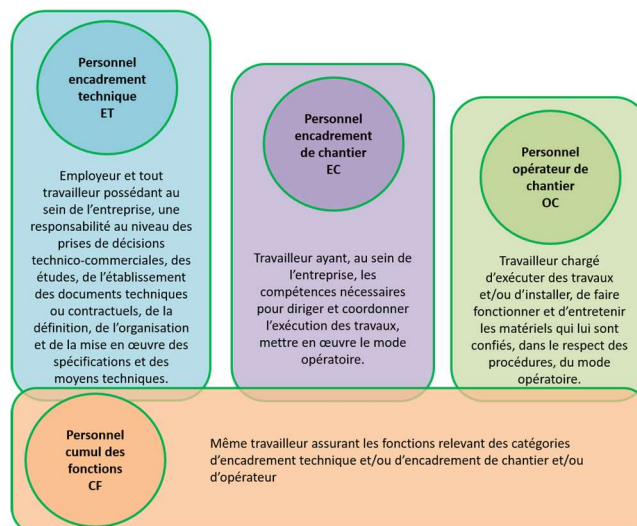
Personnel encadrement technique
ET

Employeur et tout travailleur possédant au sein de l'entreprise, une responsabilité au niveau des prises de décisions technico-commerciales, des études, de l'établissement des documents techniques ou contractuels, de la définition, de l'organisation et de la mise en œuvre des spécifications et des moyens techniques.

Personnel encadrement de chantier
EC

Travailleur ayant, au sein de l'entreprise, les compétences nécessaires pour diriger et coordonner l'exécution des travaux, mettre en œuvre le mode opératoire.

Personnel opérateur de chantier
OC

Travailleur chargé d'exécuter des travaux et/ou d'installer, de faire fonctionner et d'entretenir les matériels qui lui sont confiés, dans le respect des procédures, du mode opératoire.

Personnel cumul des fonctions
CF

Même travailleur assurant les fonctions relevant des catégories d'encadrement technique et/ou d'encadrement de chantier et/ou d'opérateur